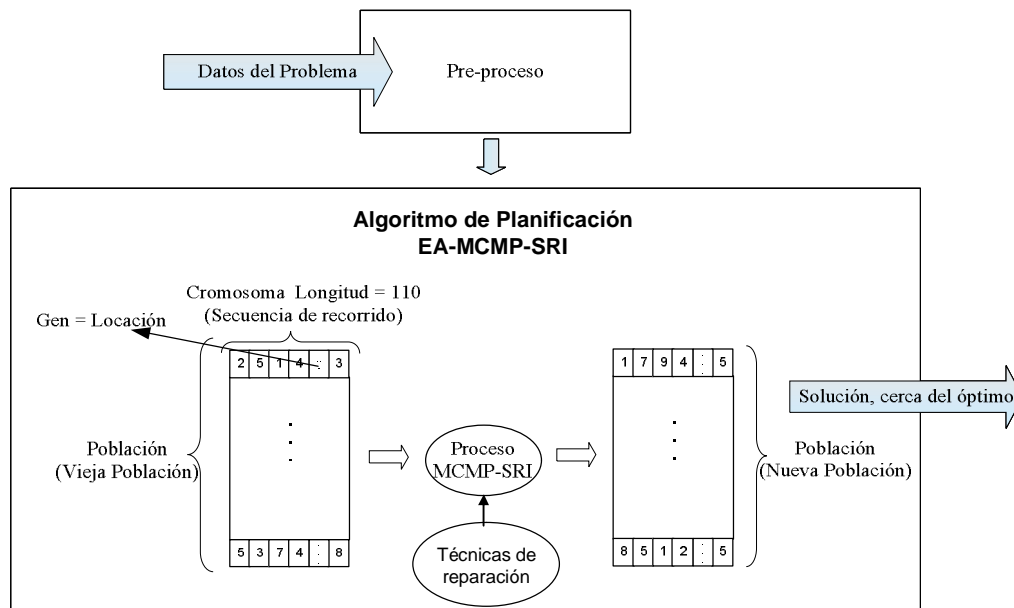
Datos del Problema

Pre-proceso

Algoritmo de Planificación
EA-MCMP-SRI

Cromosoma Longitud = 110
(Secuencia de recorrido)

Gen = Locación

| 2 | 5 | 1 | 4 | : | 3 |
|---|---|---|---|---|---|

.
.
.

| 5 | 3 | 7 | 4 | : | 8 |
|---|---|---|---|---|---|

Población
(Vieja Población)

Proceso
MCMP-SRI

Técnicas de
reparación

| 1 | 7 | 9 | 4 | : | 5 |
|---|---|---|---|---|---|

.
.
.

| 8 | 5 | 1 | 2 | : | 5 |
|---|---|---|---|---|---|

Población
(Nueva Población)

Solución, cerca del óptimo